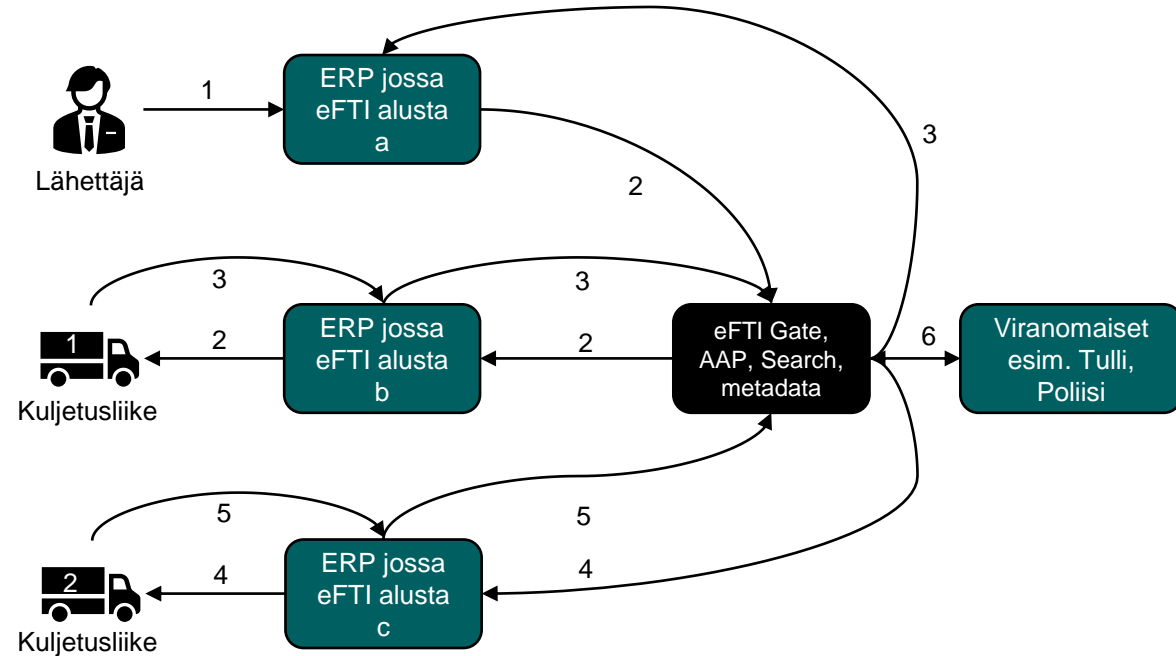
1

ERP jossa eFTI alusta a

3

Lähettäjä

2

3

3

1

2

ERP jossa eFTI alusta b

2

eFTI Gate, AAP, Search, metadata

6

Viranomaiset esim. Tulli, Poliisi

Kuljetusliike

5

5

2

4

ERP jossa eFTI alusta c

4

Kuljetusliike